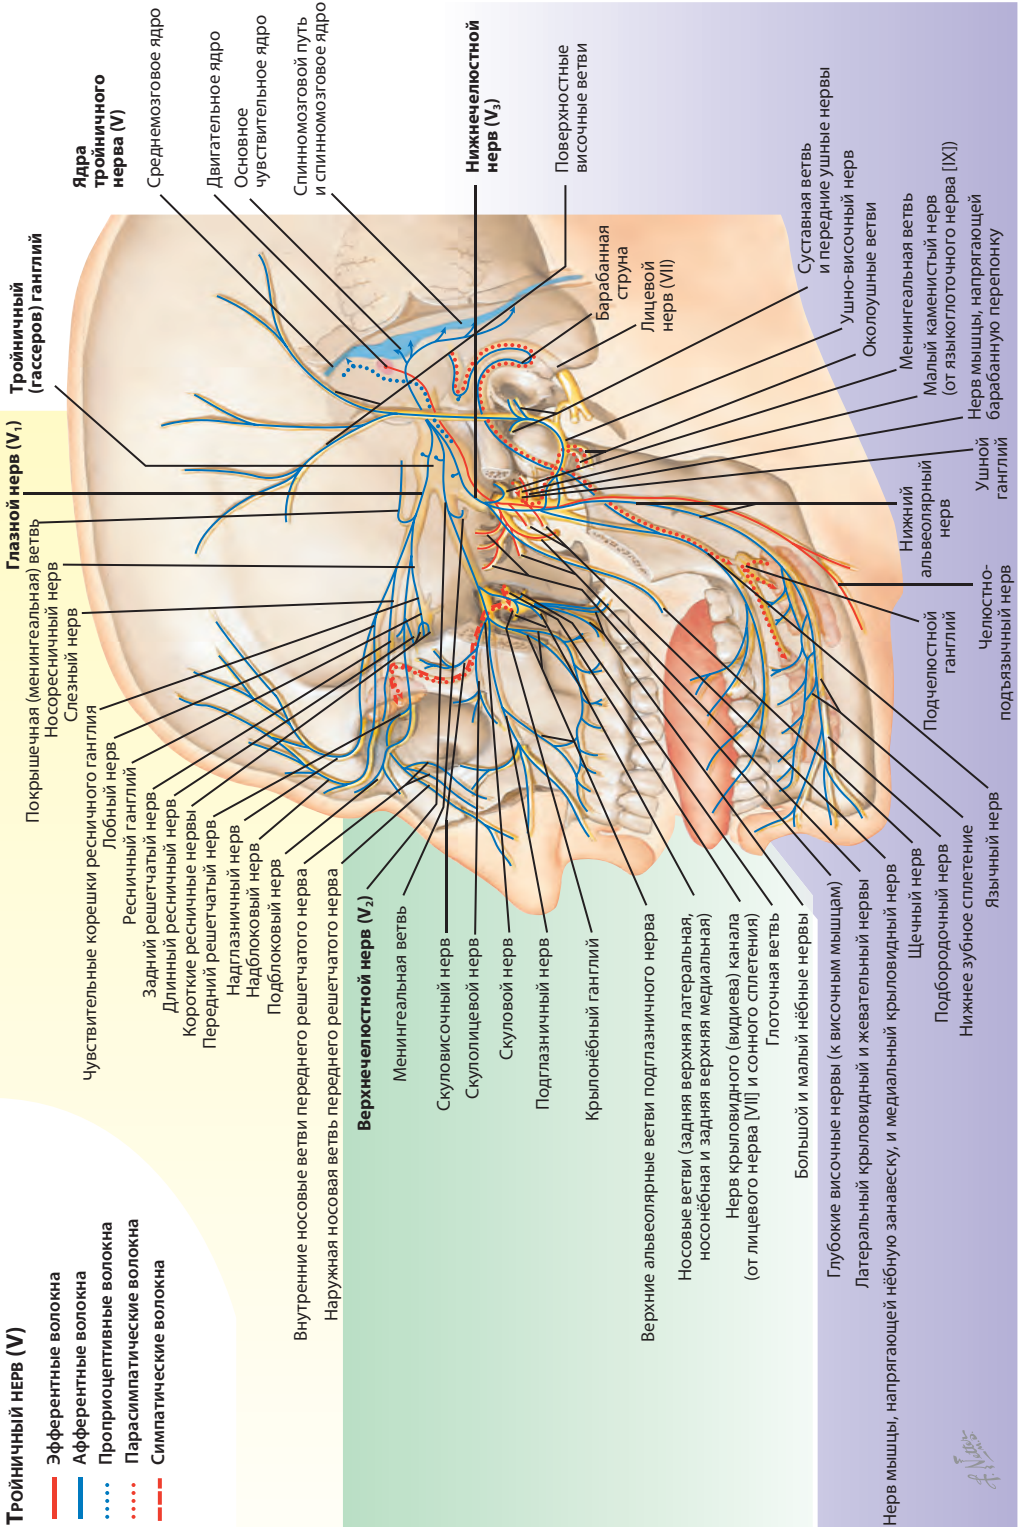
Тройничный нерв (V)
Эфферентные волокна
Афферентные волокна
Проприоцептивные волокна
Парасимпатические волокна
Симпатические волокна

Ядра тройничного нерва (V)
Среднемозговое ядро
Двигательное ядро
Основное чувствительное ядро
Спинномозговой путь и спинномозговое ядро
Нижнечелюстной нерв ($V_3$)
Поверхностные височные ветви
Тройничный (гассеров) ганглий
Барабанная струна
Лицевой нерв (VII)
Суставная ветвь и передние ушные нервы
Ушно-височный нерв
Околоушные ветви
Менингеальная ветвь
Малый каменистый нерв (от языкоглоточного нерва [IX])
Нерв мышцы, напрягающей барабанную перепонку
Ушной ганглий
Нижний альвеолярный нерв
Челюстно-подъязычный нерв
Подчелюстной ганглий
Глазной нерв ($V_1$)
Покрышечная (менингеальная) ветвь
Носоресничный нерв
Слезный нерв
Чувствительные корешки ресничного ганглия
Лобный нерв
Ресничный ганглий
Задний решетчатый нерв
Длинный ресничный нерв
Короткие ресничные нервы
Передний решетчатый нерв
Надглазничный нерв
Надблоковый нерв
Подблоковый нерв
Внутренние носовые ветви переднего решетчатого нерва
Наружная носовая ветвь переднего решетчатого нерва
Верхнечелюстной нерв ($V_2$)
Менингеальная ветвь
Скуловисочный нерв
Скулолицевой нерв
Скуловой нерв
Подглазничный нерв
Крылонёбный ганглий
Верхние альвеолярные ветви подглазничного нерва
Носовые ветви (задняя верхняя латеральная, носонёбная и задняя верхняя медиальная)
Нерв крыловидного (видиева) канала (от лицевого нерва [VII] и сонного сплетения)
Глоточная ветвь
Большой и малый нёбные нервы
Глубокие височные нервы (к височным мышцам)
Латеральный крыловидный и жевательный нервы
Нерв мышцы, напрягающей нёбную занавеску, и медиальный крыловидный нерв
Щечный нерв
Подбородочный нерв
Нижнее зубное сплетение
Язычный нерв
F. Netter